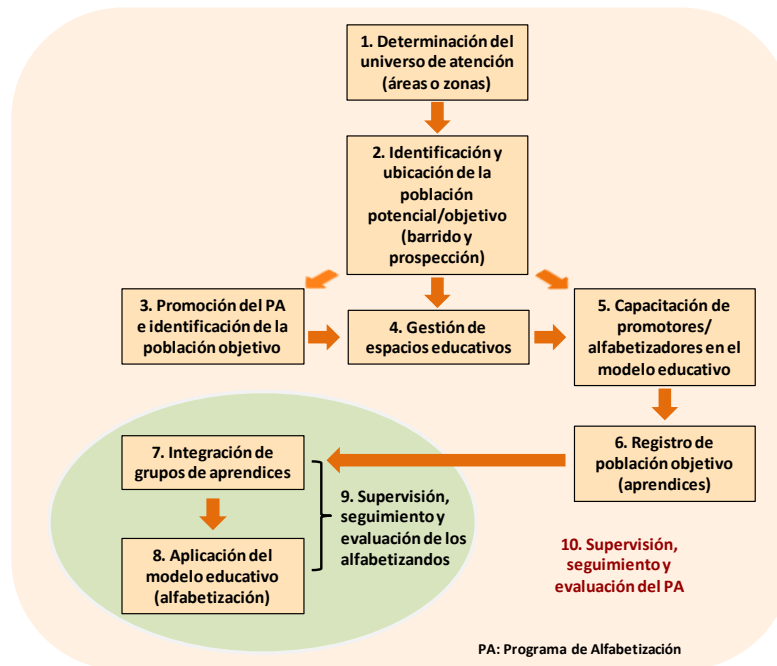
1. Determinación del universo de atención (áreas o zonas)

2. Identificación y ubicación de la población potencial/objetivo (barrido y prospección)

3. Promoción del PA e identificación de la población objetivo

4. Gestión de espacios educativos

5. Capacitación de promotores/ alfabetizadores en el modelo educativo

6. Registro de población objetivo (aprendices)

7. Integración de grupos de aprendices

8. Aplicación del modelo educativo (alfabetización)

9. Supervisión, seguimiento y evaluación de los alfabetizandos

10. Supervisión, seguimiento y evaluación del PA

PA: Programa de Alfabetización